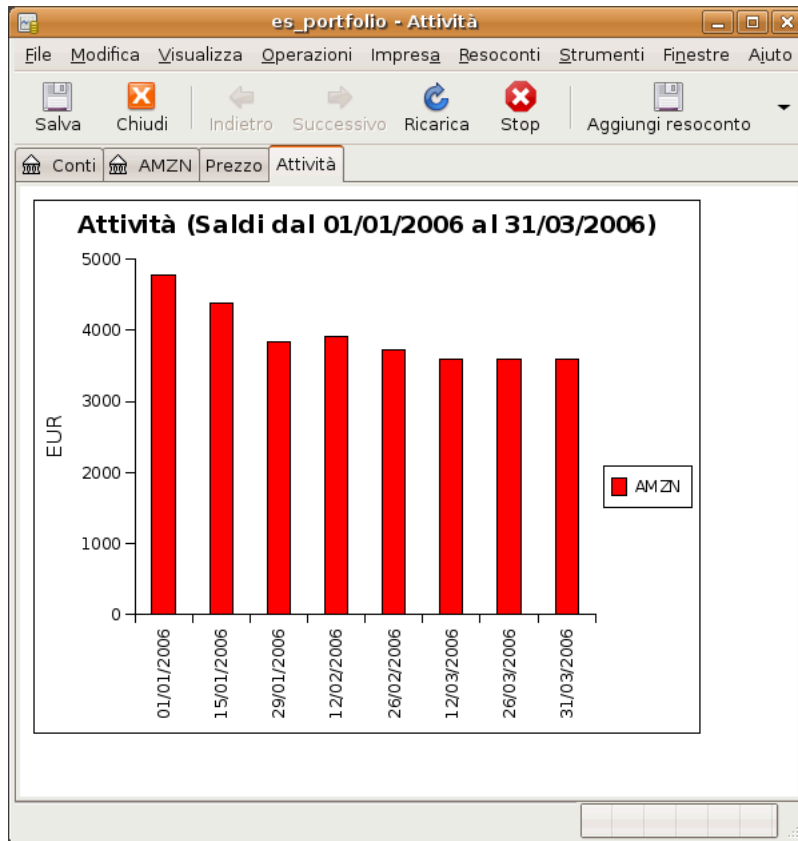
es_portfolio - Attività

File Modifica Visualizza Operazioni Impresa Resoconti Strumenti Finestre Aiuto

Salva Chiudi Indietro Successivo Ricarica Stop Aggiungi resoconto

Conti AMZN Prezzo Attività

Attività (Saldi dal 01/01/2006 al 31/03/2006)

EUR

5000
4000
3000
2000
1000
0

01/01/2006
15/01/2006
29/01/2006
12/02/2006
26/02/2006
12/03/2006
26/03/2006
31/03/2006

AMZN